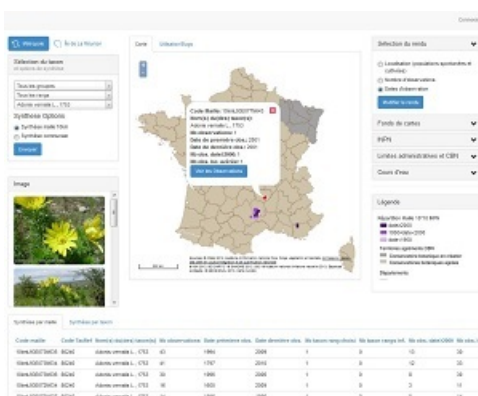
Connex

Recherche | Île de la Réunion

Sélection du taxon

Tous les groupes
Tous les rangs
Adonis vernalis L., 1753

Synthèse Options
Synthèse maille 10km
Synthèse communale

Envoyer

Image

Carte | Utilisation/Repr

Code Maille: 10kmL93E070N645
Nom(s) déclaré(s) taxon(s):
Adonis vernalis L., 1753
Nb observation(s): 1
Date de première obs.: 2001
Date de dernière obs.: 2001
Nb obs. date(2000): 1
Nb obs. nom. validée: 1
Voir les Observations

Sélection du rendu

Localisation (populations sporadiques et cultivées)
Nombre d'observations
Dates d'observation

Modifier le rendu

Fonds de cartes
INPN
Limites administratives et CBN
Cours d'eau

Légende

Répartition Maille 10*10 BKN
avant 2000
1990<date<2000
date≥1990
Territoires agréments CBN
Conservatoire botanique en création
Conservatoire botanique agréé
Département

Synthèse par maille | Synthèse par taxon

| Code maille | Code Taxref | Nom(s) déclaré(s) taxon(s) | Nb observations | Date première obs. | Date dernière obs. | Nb taxons rang choisi | Nb taxons rangs inf. | Nb obs. date(2000) | Nb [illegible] |
|---|---|---|---|---|---|---|---|---|---|
| 10kmL93E07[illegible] | 80240 | Adonis vernalis L., 1753 | 41 | 1995 | 2009 | 1 | 0 | 12 | 35 |
| 10kmL93E07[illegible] | 80240 | Adonis vernalis L., 1753 | 41 | 1797 | 2010 | 1 | 0 | 12 | 35 |
| 10kmL93E07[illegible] | 80240 | Adonis vernalis L., 1753 | 36 | 1996 | 2009 | 1 | 0 | 10 | 30 |
| 10kmL93E07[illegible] | 80240 | Adonis vernalis L., 1753 | 15 | 1800 | 2009 | 1 | 0 | 3 | 14 |
| 10kmL93E07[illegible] | 80240 | Adonis vernalis L., 1753 | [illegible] | 1805 | 2009 | 1 | 0 | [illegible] | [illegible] |